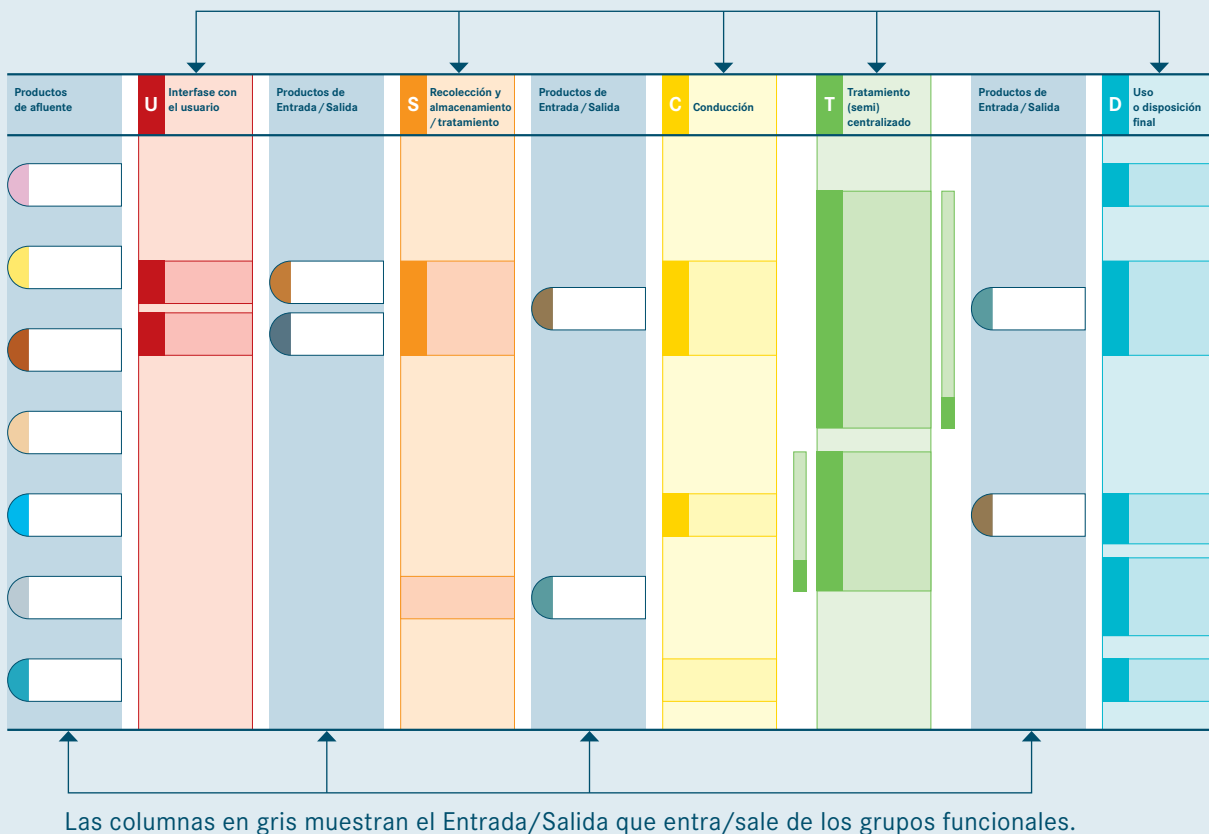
Productos de afluente

U Interfase con el usuario

Productos de Entrada / Salida

S Recolección y almacenamiento / tratamiento

Productos de Entrada / Salida

C Conducción

T Tratamiento (semi) centralizado

Productos de Entrada / Salida

D Uso o disposición final

Las columnas en gris muestran el Entrada/Salida que entra/sale de los grupos funcionales.